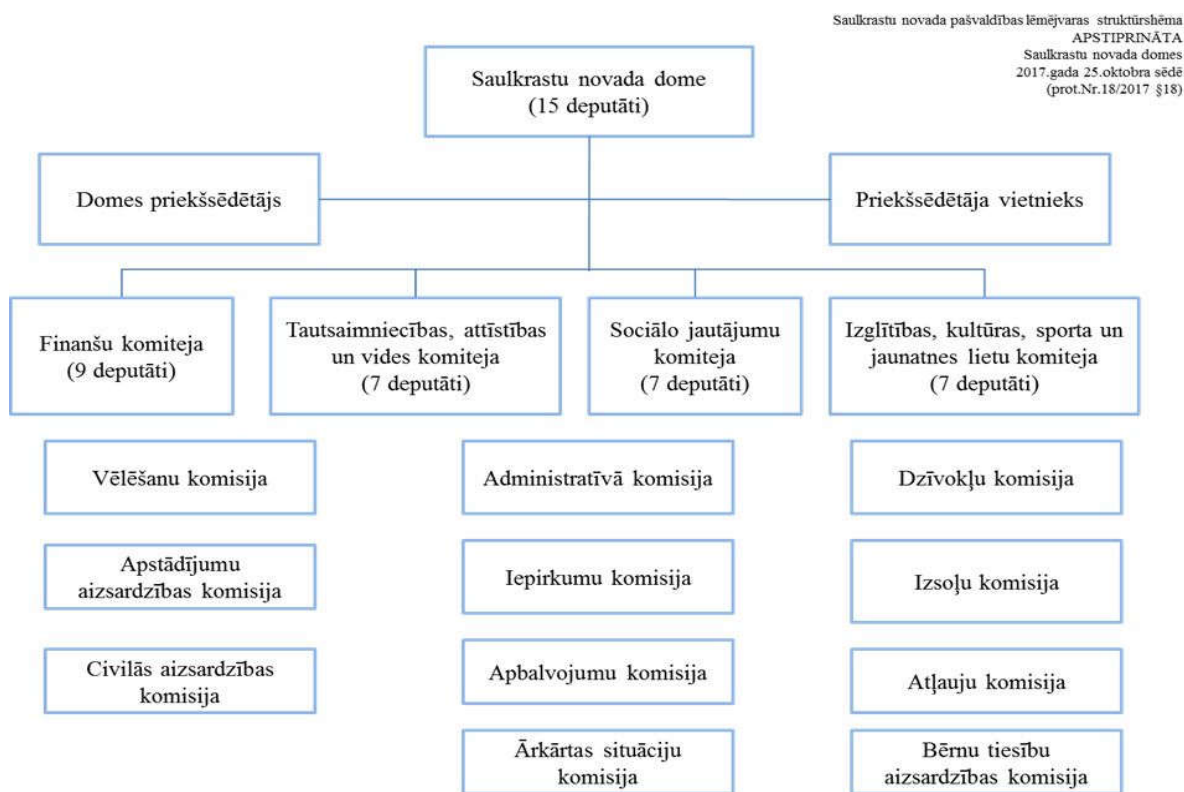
Saulkrastu novada pašvaldības lēmējvaras struktūrshēma
APSTIPRINĀTA
Saulkrastu novada domes
2017.gada 25.oktobra sēdē
(prot.Nr.18/2017 §18)

Saulkrastu novada dome
(15 deputāti)

Domes priekšsēdētājs

Priekšsēdētāja vietnieks

Finanšu komiteja
(9 deputāti)

Tautsaimniecības, attīstības un vides komiteja
(7 deputāti)

Sociālo jautājumu komiteja
(7 deputāti)

Izglītības, kultūras, sporta un jaunatnes lietu komiteja
(7 deputāti)

Vēlēšanu komisija

Apstādījumu aizsardzības komisija

Civilās aizsardzības komisija

Administratīvā komisija

Iepirkumu komisija

Apbalvojumu komisija

Ārkārtas situāciju komisija

Dzīvokļu komisija

Izsoļu komisija

Atļauju komisija

Bērnu tiesību aizsardzības komisija